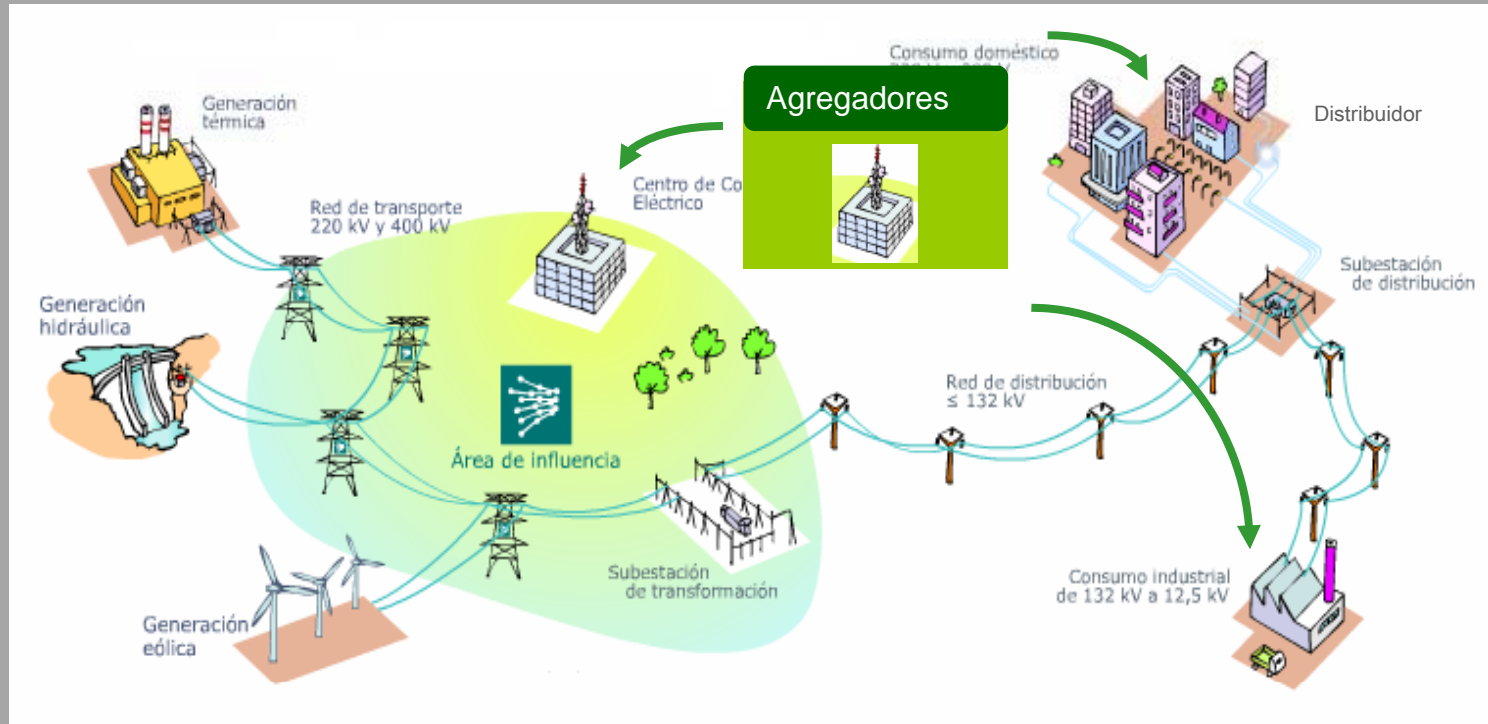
Consumo doméstico
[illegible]

Agregadores

Distribuidor

Generación térmica

Centro de Co
Eléctrico

Red de transporte
220 kV y 400 kV

Subestación de distribución

Generación hidráulica

Red de distribución
≤ 132 kV

Área de influencia

Subestación de transformación

Consumo industrial de 132 kV a 12,5 kV

Generación eólica